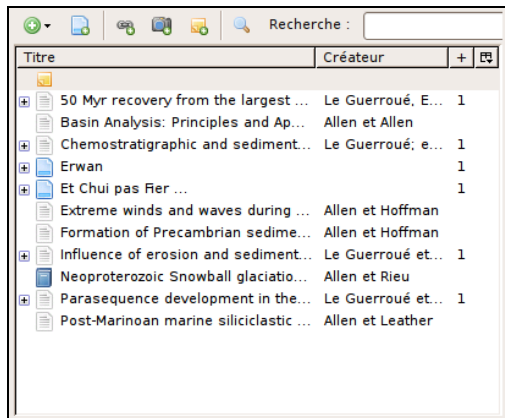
Recherche :

| Titre | Créateur | + |
|---|---|---|
| 50 Myr recovery from the largest ... | Le Guerroué, E... | 1 |
| Basin Analysis: Principles and Ap... | Allen et Allen | |
| Chemostratigraphic and sediment... | Le Guerroué; e... | 1 |
| Erwan | | 1 |
| Et Chui pas Fier ... | | 1 |
| Extreme winds and waves during ... | Allen et Hoffman | |
| Formation of Precambrian sedime... | Allen et Hoffman | |
| Influence of erosion and sediment... | Le Guerroué et... | 1 |
| Neoproterozoic Snowball glaciatio... | Allen et Rieu | |
| Parasequence development in the... | Le Guerroué et... | 1 |
| Post-Marinoan marine siliciclastic ... | Allen et Leather | |